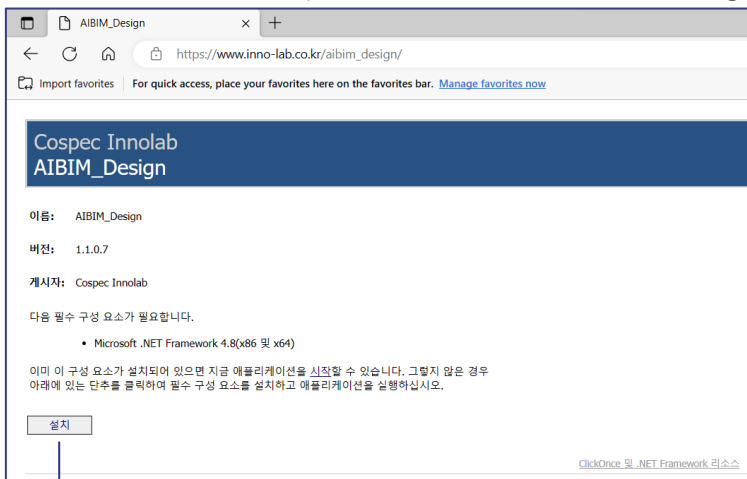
AIBIM_Design ×
+
https://www.inno-lab.co.kr/aibim_design/
Import favorites | For quick access, place your favorites here on the favorites bar. Manage favorites now

Cospec Innolab
AIBIM_Design

이름: AIBIM_Design

버전: 1.1.0.7

게시자: Cospec Innolab

다음 필수 구성 요소가 필요합니다.

- Microsoft .NET Framework 4.8(x86 및 x64)

이미 이 구성 요소가 설치되어 있으면 지금 애플리케이션을 시작할 수 있습니다. 그렇지 않은 경우 아래에 있는 단추를 클릭하여 필수 구성 요소를 설치하고 애플리케이션을 실행하십시오.

설치

ClickOnce 및 .NET Framework 리소스